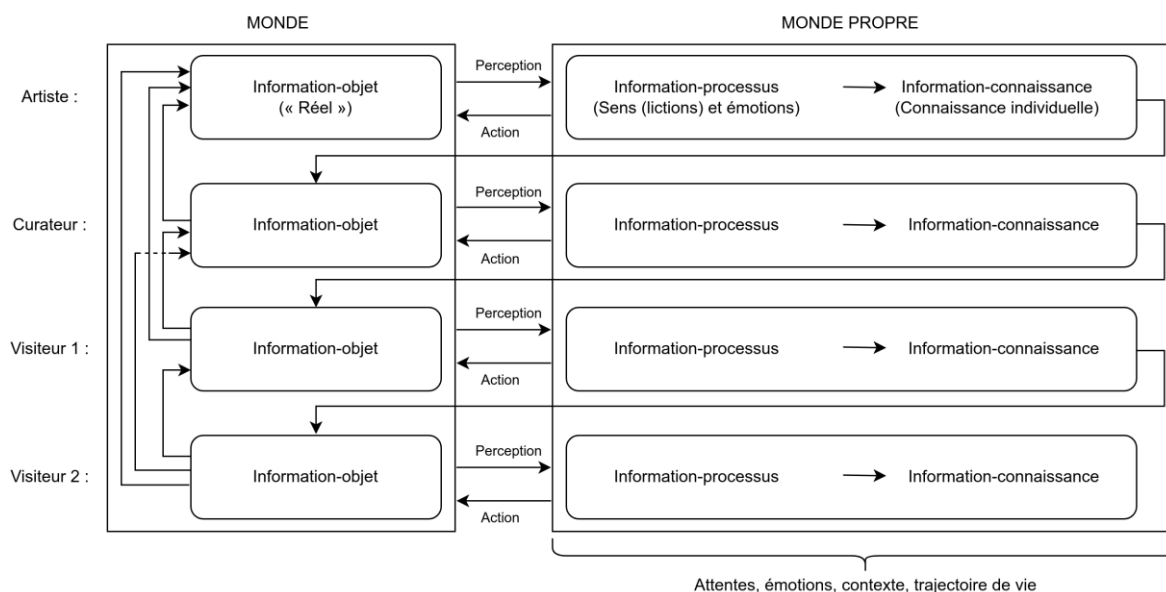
MONDE

MONDE PROPRE

Artiste :

Information-objet
(« Réel »)

Perception

Action

Information-processus
(Sens (lictions) et émotions)

Information-connaissance
(Connaissance individuelle)

Curateur :

Information-objet

Perception

Action

Information-processus

Information-connaissance

Visiteur 1 :

Information-objet

Perception

Action

Information-processus

Information-connaissance

Visiteur 2 :

Information-objet

Perception

Action

Information-processus

Information-connaissance

Attentes, émotions, contexte, trajectoire de vie